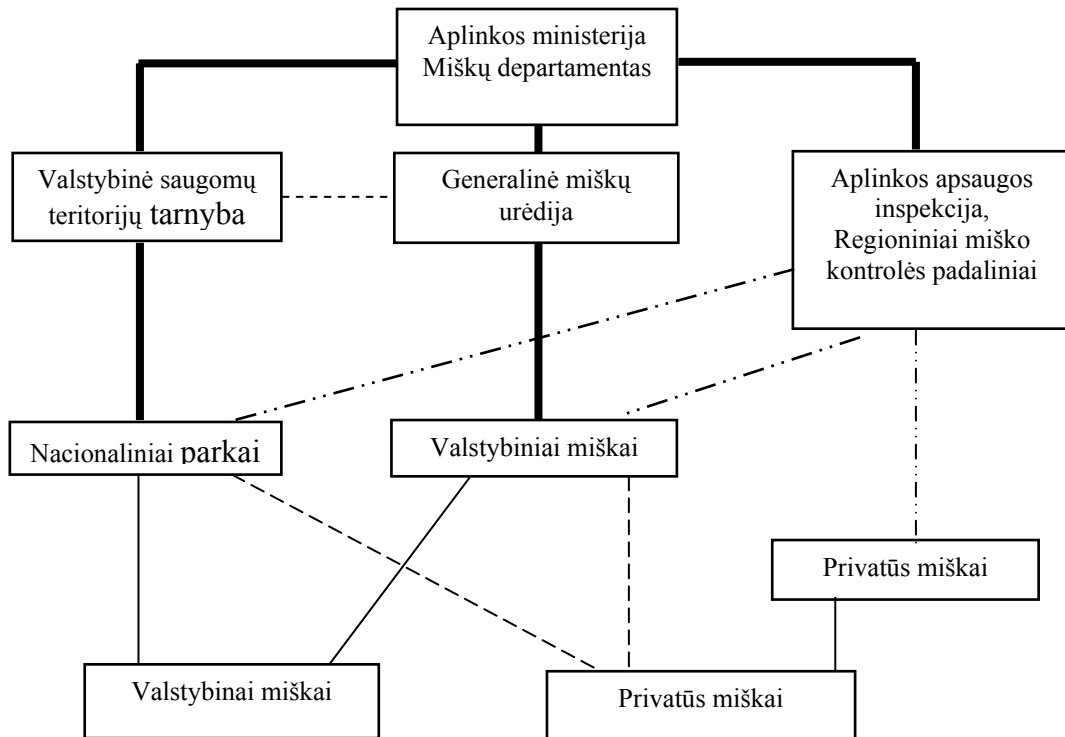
Aplinkos ministerija
Miškų departamentas

Valstybinė saugomų teritorijų tarnyba

Generalinė miškų urėdija

Aplinkos apsaugos inspekcija, Regioniniai miško kontrolės padaliniai

Nacionaliniai parkai

Valstybiniai miškai

Privatūs miškai

Valstybinai miškai

Privatūs miškai